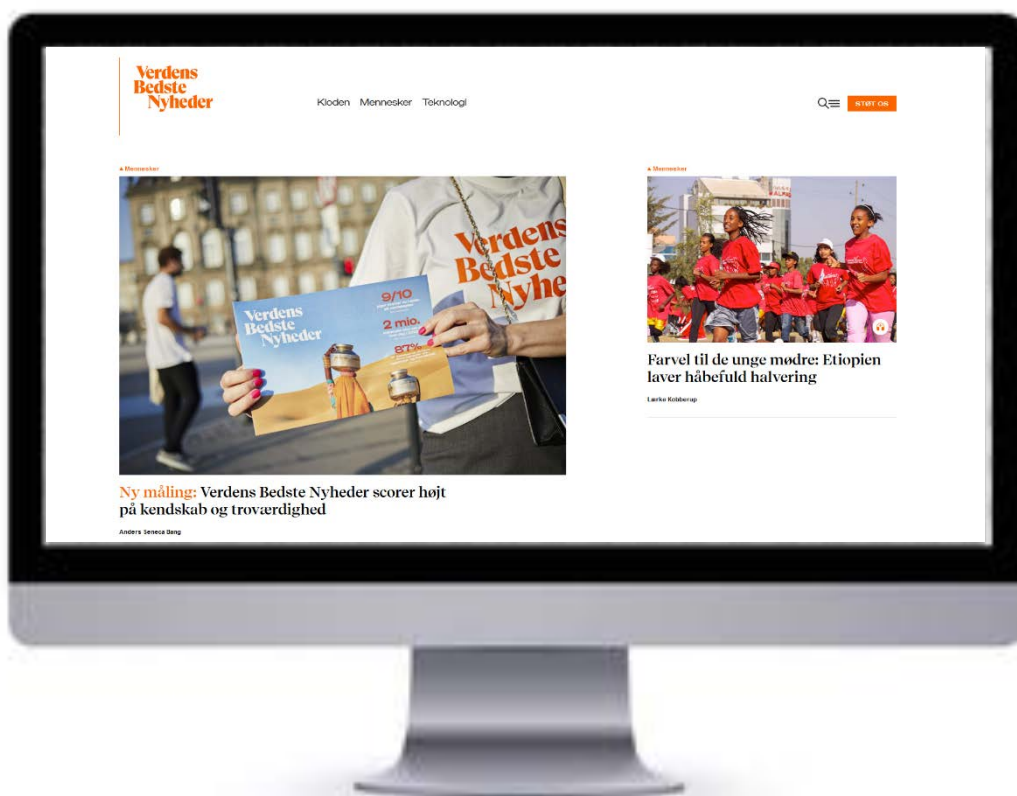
Verdens Bedste Nyheder

Kloden Mennesker Teknologi

STØT OS

Mennesker

Verdens Bedste Nyhe

Verdens Bedste Nyheder

9/10

2 mio.

87%

Ny måling: Verdens Bedste Nyheder scorer højt på kendskab og troværdighed

Anders Seneca Bang

Mennesker

Farvel til de unge mødre: Etiopien laver håbefuld halvering

Lærke Kobberup